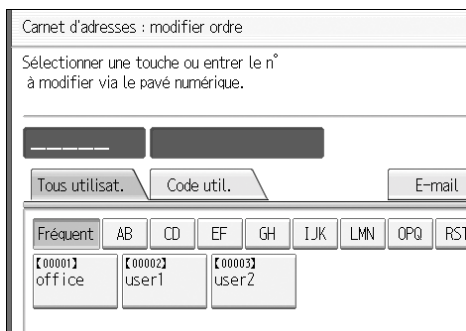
Carnet d'adresses : modifier ordre

Sélectionner une touche ou entrer le n° à modifier via le pavé numérique.

\_\_\_\_\_\_

Tous utilisat.
Code util.
E-mail

Fréquent
AB
CD
EF
GH
IJK
LMN
OPQ
RST

【00001】
office

【00002】
user1

【00003】
user2